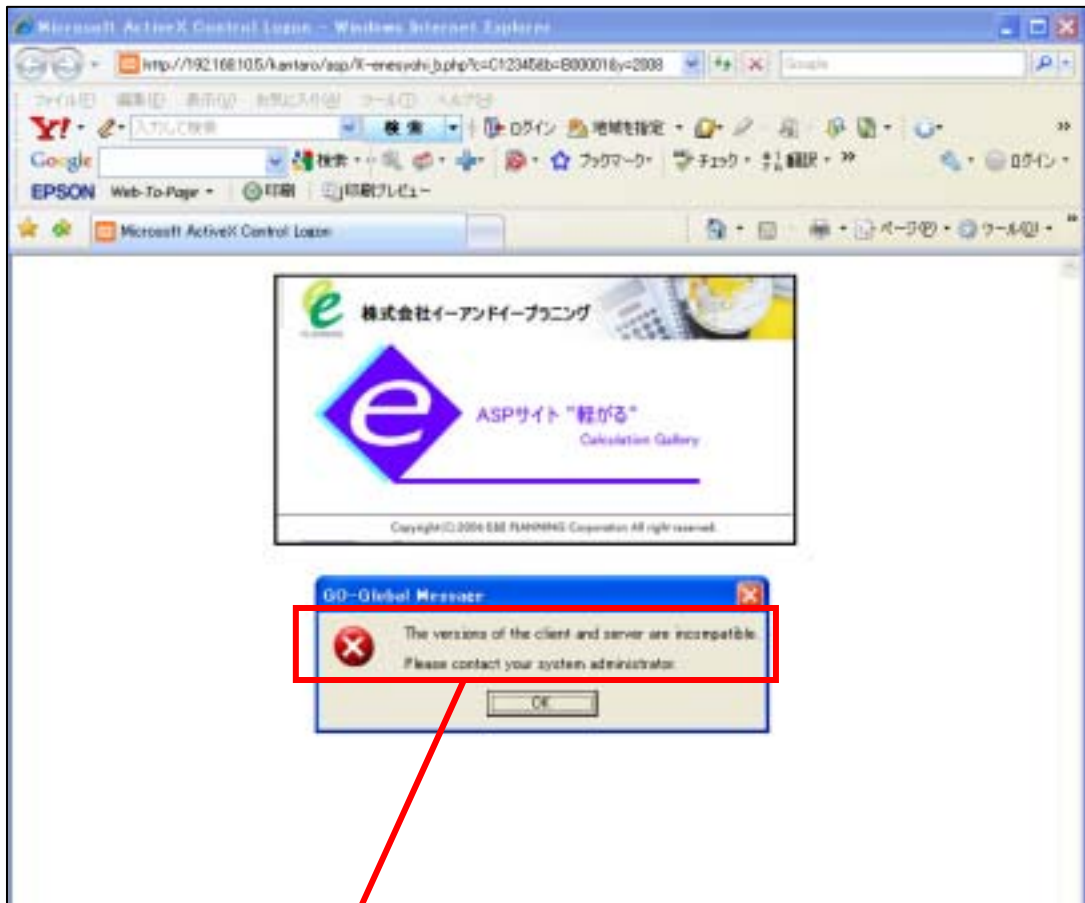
Microsoft ActiveX Control Logon - Windows Internet Explorer

http://192.168.10.5/kantaro/asp/X-enesyohi_b.php?c=C123456&b=B00001&y=2008

Google

ファイル(F) 編集(E) 表示(V) お気に入り(A) ツール(T) ヘルプ(H)

Y! 入力して検索 検索 ログイン 地域を指定

Google 検索 ブックマーク チェック 翻訳 ログイン

EPSON Web-To-Page 印刷 印刷プレビュー

Microsoft ActiveX Control Logon

ページ(P) ツール(O)

株式会社イーアンドイープランニング

ASPサイト "軽がる"

Calculation Gallery

Copyright (C) 2004 E&E PLANNING Corporation All right reserved.

GO-Global Message

The versions of the client and server are incompatible.

Please contact your system administrator.

OK